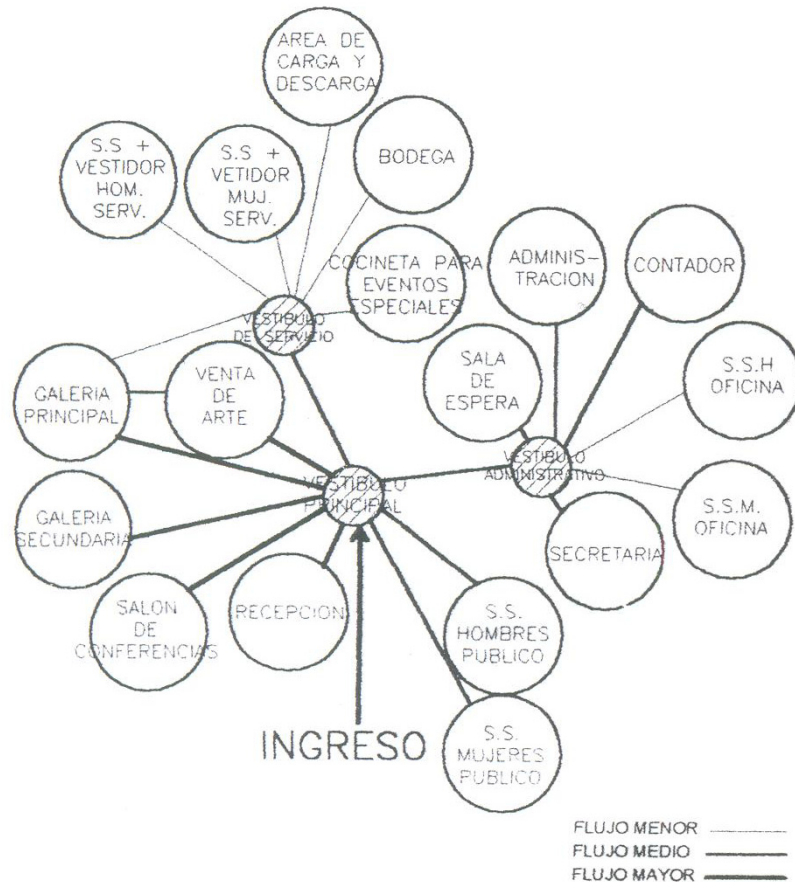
AREA DE CARGA Y DESCARGA

S.S + VESTIDOR HOM. SERV.

S.S + VETIDOR MUJ. SERV.

BODEGA

COCINETA PARA EVENTOS ESPECIALES

ADMINISTRACION

CONTADOR

VESTIBULO DE SERVICIO

GALERIA PRINCIPAL

VENTA DE ARTE

SALA DE ESPERA

S.S.H OFICINA

VESTIBULO ADMINISTRATIVO

VESTIBULO PRINCIPAL

GALERIA SECUNDARIA

S.S.M. OFICINA

SECRETARIA

SALON DE CONFERENCIAS

RECEPCION

S.S. HOMBRES PUBLICO

INGRESO

S.S. MUJERES PUBLICO

FLUJO MENOR
FLUJO MEDIO
FLUJO MAYOR